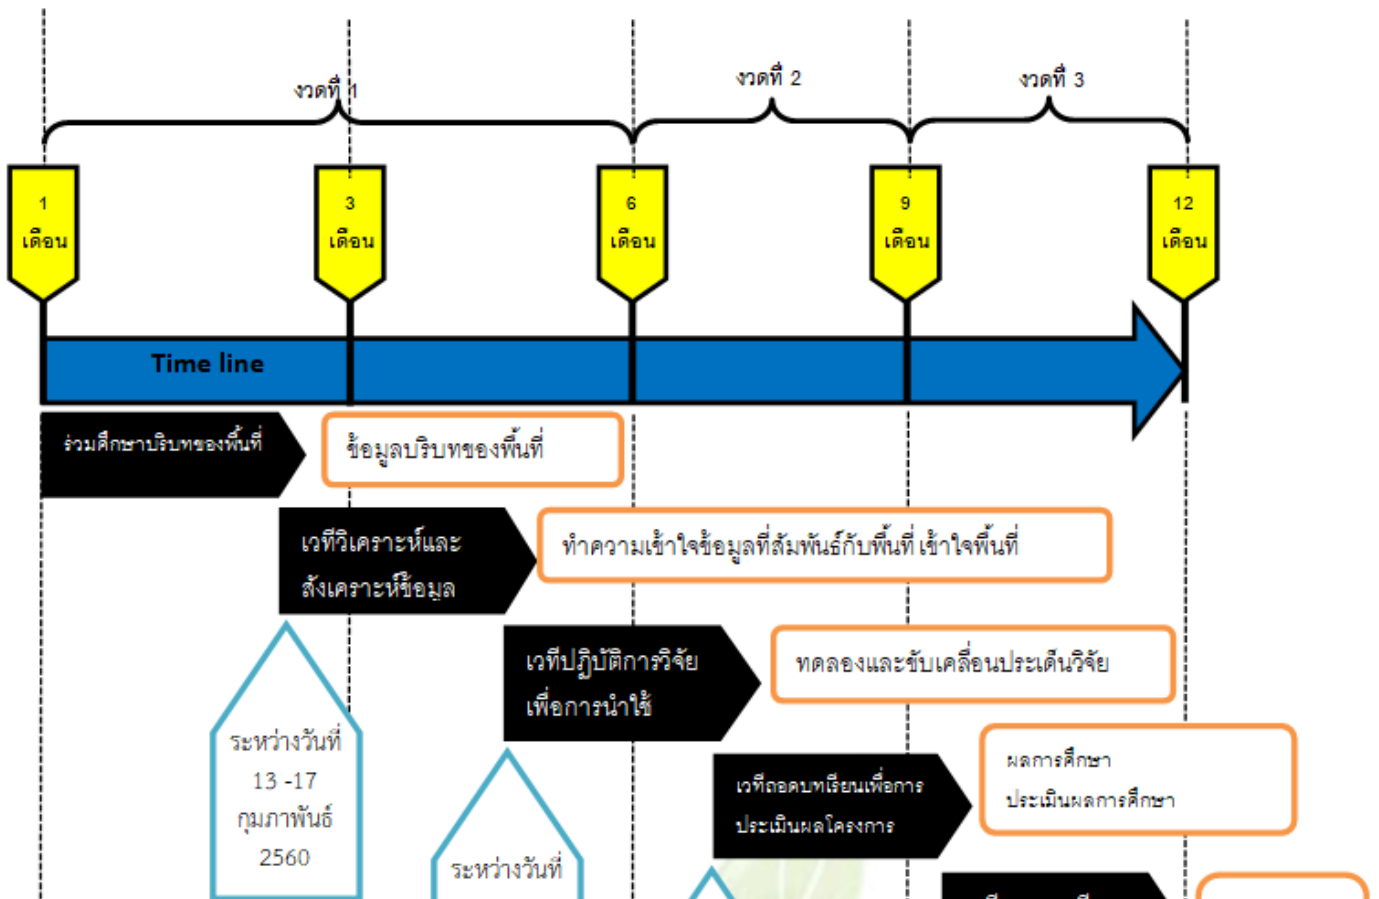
งวดที่ 1

งวดที่ 2

งวดที่ 3

1 เดือน

3 เดือน

6 เดือน

9 เดือน

12 เดือน

Time line

ร่วมศึกษาบริบทของพื้นที่

ข้อมูลบริบทของพื้นที่

เวทีวิเคราะห์และสังเคราะห์ข้อมูล

ทำความเข้าใจข้อมูลที่สัมพันธ์กับพื้นที่ เข้าใจพื้นที่

ระหว่างวันที่ 13 -17 กุมภาพันธ์ 2560

เวทีปฏิบัติการวิจัยเพื่อการนำใช้

ทดลองและขับเคลื่อนประเด็นวิจัย

ระหว่างวันที่

เวทีถอดบทเรียนเพื่อการประเมินผลโครงการ

ผลการศึกษา ประเมินผลการศึกษา

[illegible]